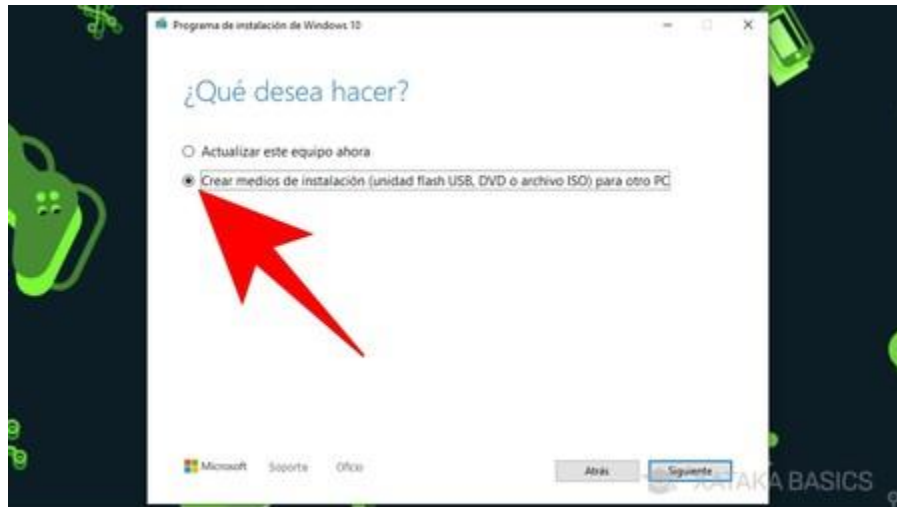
Programa de instalación de Windows 10

¿Qué desea hacer?

Actualizar este equipo ahora

Crear medios de instalación (unidad flash USB, DVD o archivo ISO) para otro PC

Microsoft Soporte Oficio

Atrás Siguiente

XATAKA BASICS